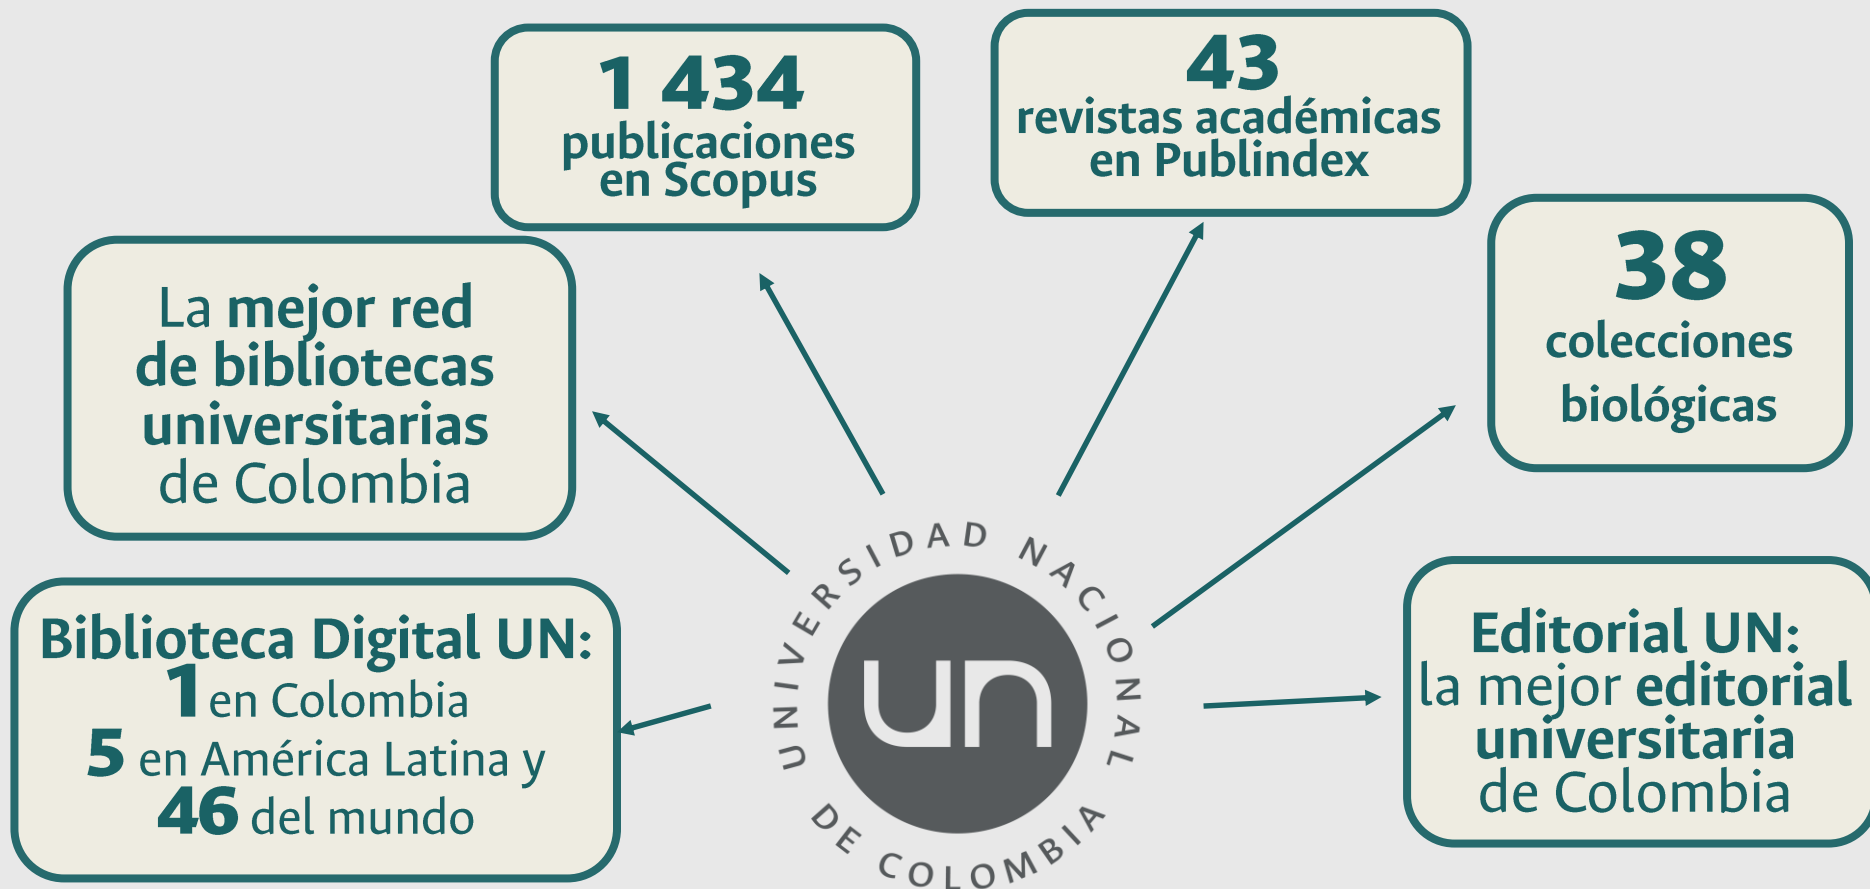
1 434
publicaciones en Scopus

43
revistas académicas en Publindex

38
colecciones biológicas

La mejor red de bibliotecas universitarias de Colombia

Biblioteca Digital UN:
1 en Colombia
5 en América Latina y
46 del mundo

UNIVERSIDAD NACIONAL DE COLOMBIA
un

Editorial UN:
la mejor editorial universitaria de Colombia